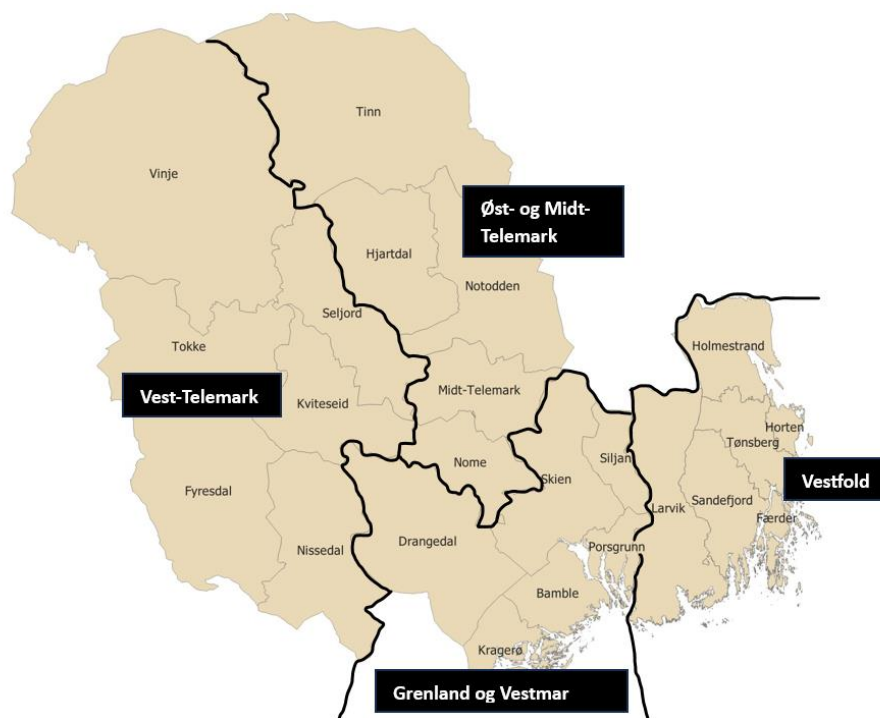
Tinn
Vinje
Øst- og Midt-Telemark
Hjartdal
Notodden
Seljord
Tokke
Holmestrand
Vest-Telemark
Kviteseid
Midt-Telemark
Horten
Tønsberg
Nome
Siljan
Skien
Vestfold
Fyresdal
Larvik
Sandefjord
Færder
Drangedal
Nissedal
Porsgrunn
Bamble
Kragerø
Grenland og Vestmar